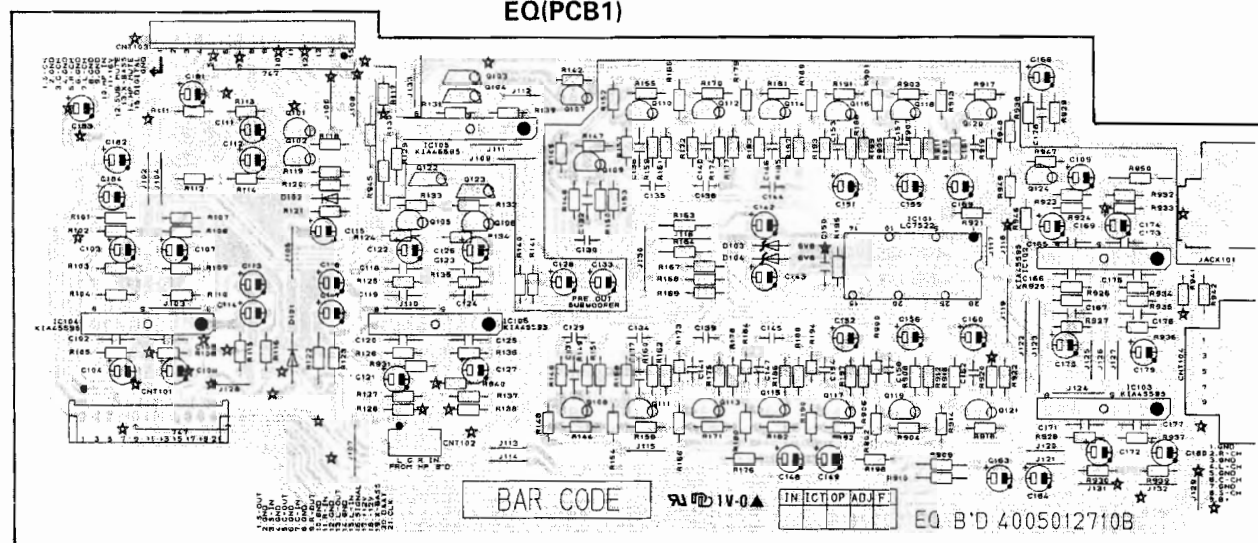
EQ(PCB1)

CNT103

C181

C183

R111

R113

C111

C112

Q101

Q102

R118

R119

R120

D102

R121

C182

C184

R112

R114

R161

R102

C103

R103

R104

R107

R108

C107

R109

R110

R117

R131

Q133

Q104

R142

J112

R139

IC105 KIA4558S

J111

J109

Q122

Q123

R133

R132

Q105

Q106

C115

C122

C126

C123

R134

R124

C118

R125

C119

R135

C124

R136

R155

R170

R181

R191

R903

R917

C168

Q110

Q112

Q114

Q116

Q118

Q120

R147

Q109

C135

C138

R163

R164

R167

R168

R169

C130

C128

C133

PRE OUT SUBWOOFER

C142

D103

D104

C143

5V8

5V8

IC151 LC7522

R967

Q124

C109

R950

R932

R933

R923

R924

C169

C174

C173

C165

R925

C166

C167

R927

C178

R935

R936

C176

JACK101

R941

R942

C113

C116

C114

C117

IC104 KIA4558S

C102

R105

C104

C106

CNT101

IC106 KIA4558S

C120

R126

C125

R136

C121

R931

R940

C127

R137

R128

R137

R138

L C R IN FROM HP B'D

CNT102

C129

C134

C139

C145

C152

C156

C160

Q111

Q113

Q115

Q117

Q119

Q121

R148

R146

R159

R171

R176

R188

R198

R904

R918

C148

C149

C163

C164

J113

J114

J115

J124

IC103 KIA4558S

CNT104

C171

C177

R928

R937

C172

C180

R938

R939

J131

J132

1.GND 2.R-CH 3.GND 4.L-CH 5.GND 6.C-CH

BAR CODE

1V-0

| IN | ICT | OP | ADJ | F |
|---|---|---|---|---|

EQ B'D 4005012710B